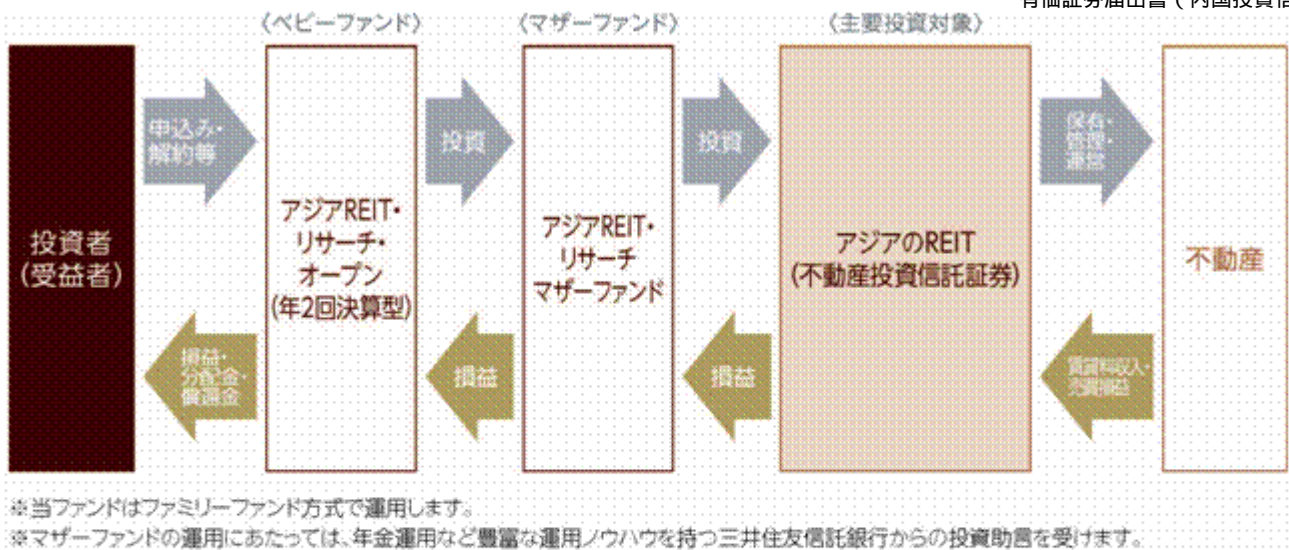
有価証券届出書（内国投資信

〈ベビーファンド〉 〈マザーファンド〉 〈主要投資対象〉

投資者
（受益者）

申込み・
解約等

損益・
分配金・
償還金

アジアREIT・
リサーチ・
オープン
（年2回決算型）

投資

損益

アジアREIT・
リサーチ
マザーファンド

投資

損益

アジアのREIT
（不動産投資信託証券）

保有・
管理・
運営

賃貸料収入・
売買損益

不動産

※当ファンドはファミリーファンド方式で運用します。
※マザーファンドの運用にあたっては、年金運用など豊富な運用ノウハウを持つ三井住友信託銀行からの投資助言を受けます。